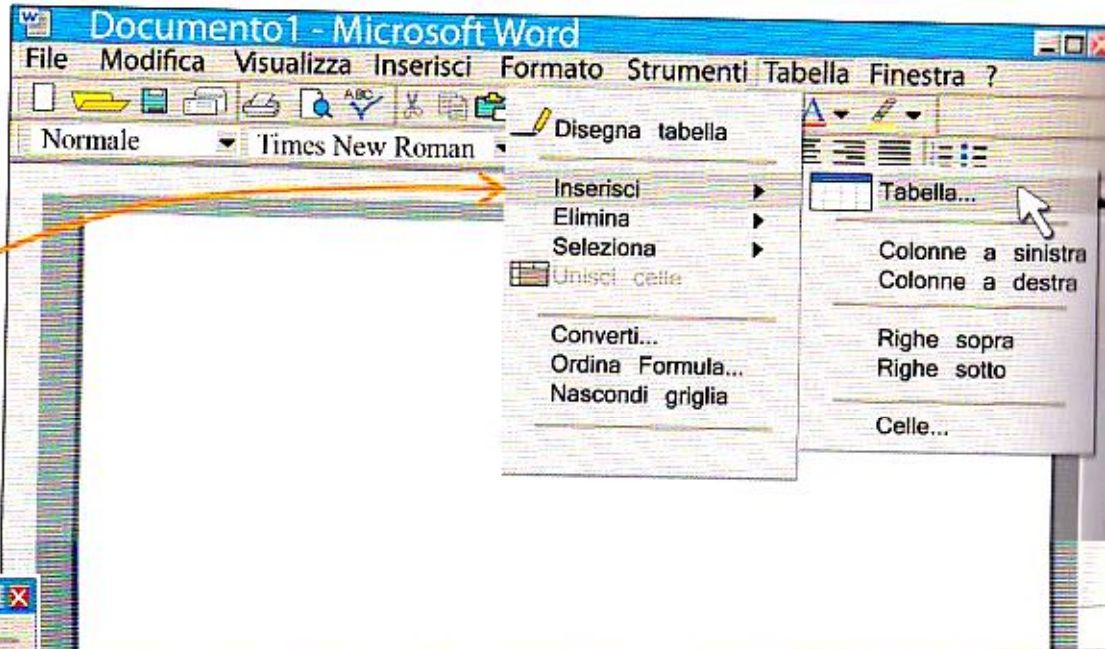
Documento1 - Microsoft Word

File Modifica Visualizza Inserisci Formato Strumenti Tabella Finestra ?

Normale Times New Roman

Disegna tabella

Inserisci
Elimina
Seleziona
Unisci celle

Converti...
Ordina Formula...
Nascondi griglia

Tabella...

Colonne a sinistra
Colonne a destra

Righe sopra
Righe sotto

Celle...